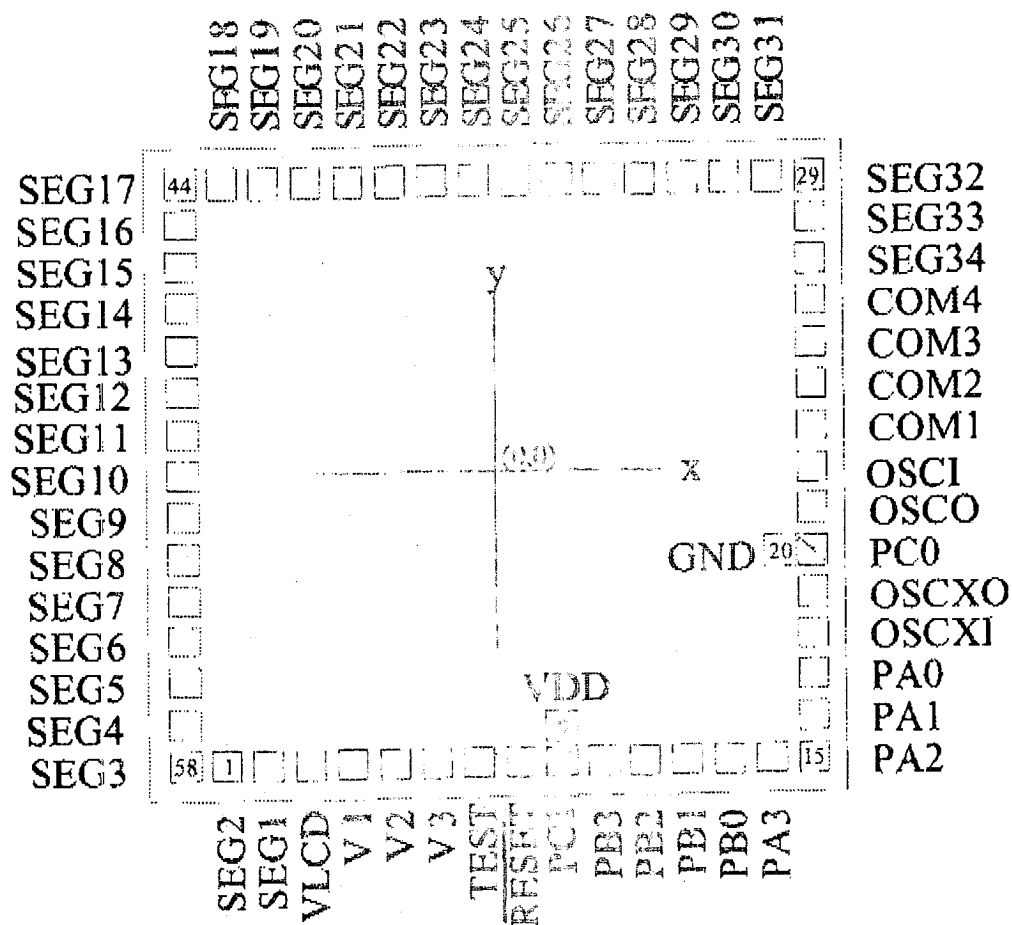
SEG18 SEG19 SEG20 SEG21 SEG22 SEG23 SEG24 SEG25 SEG26 SEG27 SEG28 SEG29 SEG30 SEG31

SEG17 44 29 SEG32
SEG16 SEG33
SEG15 SEG34
SEG14 COM4
SEG13 COM3
SEG12 COM2
SEG11 COM1
SEG10 OSCI
SEG9 OSCO
SEG8 GND 20 PC0
SEG7 OSCXO
SEG6 OSCXI
SEG5 PA0
SEG4 PA1
SEG3 58 1 15 PA2

y

(0,0) x

VDD

SEG2 SEG1 VLCD V1 V2 V3 TEST RESET PC1 PB3 PB2 PB1 PB0 PA3